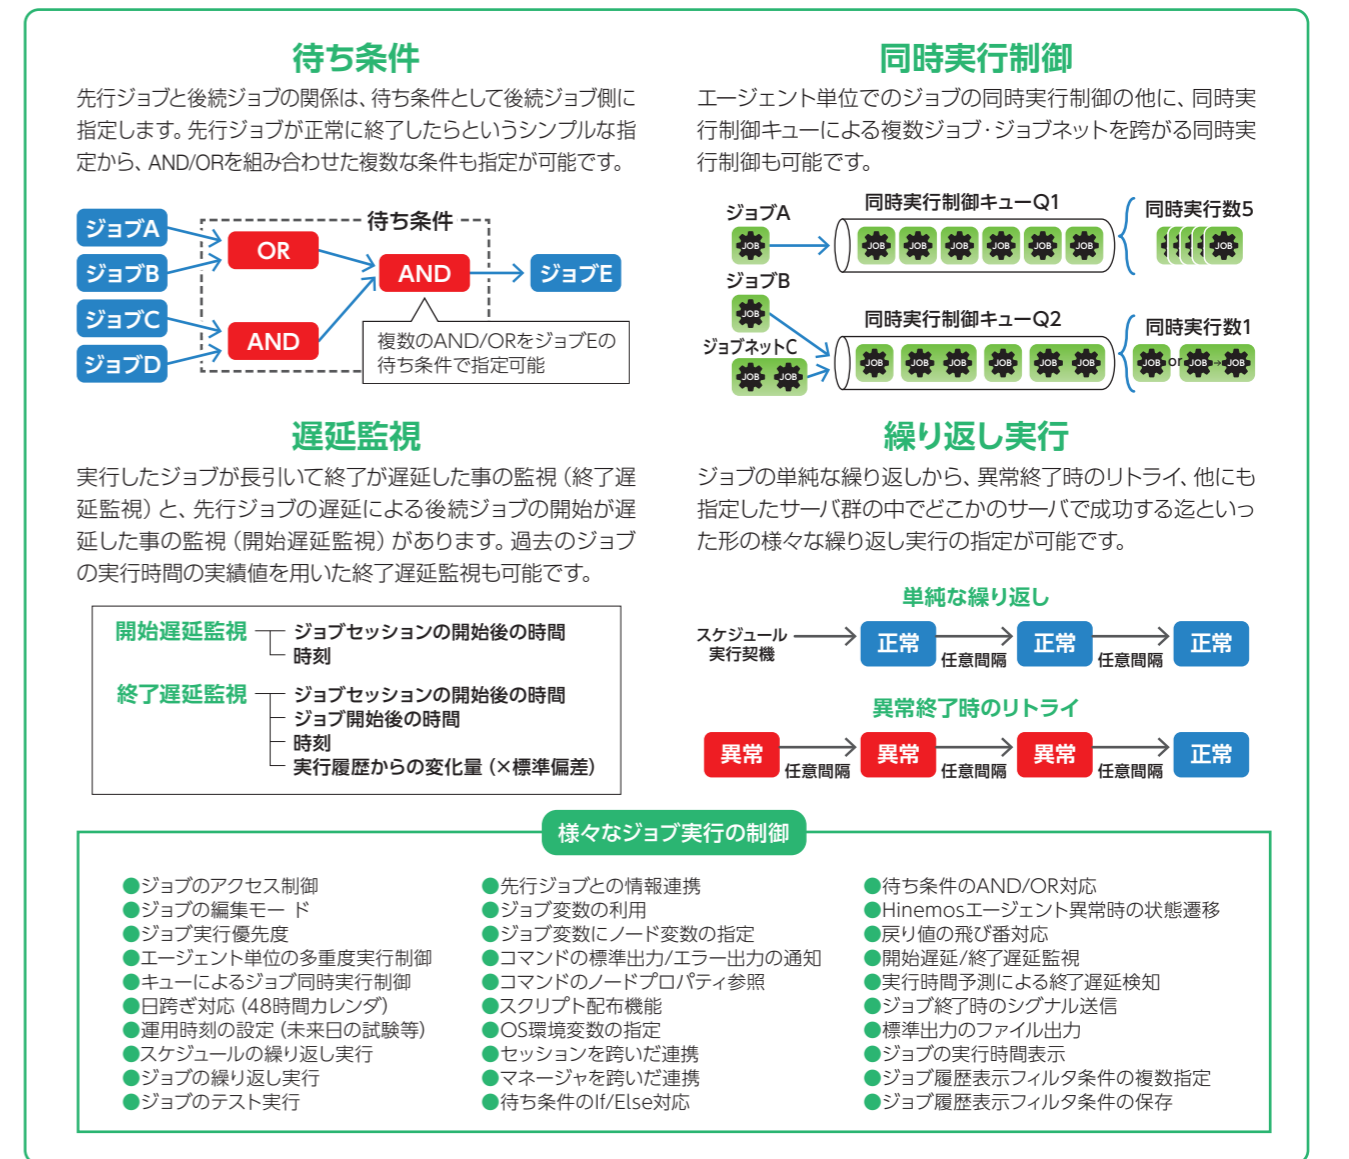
待ち条件

先行ジョブと後続ジョブの関係は、待ち条件として後続ジョブ側に指定します。先行ジョブが正常に終了したらというシンプルな指定から、AND/ORを組み合わせた複数な条件も指定が可能です。

ジョブA
ジョブB
ジョブC
ジョブD
待ち条件
OR
AND
AND
ジョブE
複数のAND/ORをジョブEの待ち条件で指定可能

同時実行制御

エージェント単位でのジョブの同時実行制御の他に、同時実行制御キューによる複数ジョブ・ジョブネットを跨がる同時実行制御も可能です。

ジョブA
JOB
同時実行制御キューQ1
JOB JOB JOB JOB JOB JOB
同時実行数5
JOB
ジョブB
JOB
同時実行制御キューQ2
ジョブネットC
JOB JOB
JOB JOB JOB JOB JOB JOB
同時実行数1
JOB or JOB JOB

遅延監視

実行したジョブが長引いて終了が遅延した事の監視（終了遅延監視）と、先行ジョブの遅延による後続ジョブの開始が遅延した事の監視（開始遅延監視）があります。過去のジョブの実行時間の実績値を用いた終了遅延監視も可能です。

開始遅延監視
ジョブセッションの開始後の時間
時刻
終了遅延監視
ジョブセッションの開始後の時間
ジョブ開始後の時間
時刻
実行履歴からの変化量（×標準偏差）

繰り返し実行

ジョブの単純な繰り返しから、異常終了時のリトライ、他にも指定したサーバ群の中でどこかのサーバで成功する迄といった形の様々な繰り返し実行の指定が可能です。

単純な繰り返し
スケジュール実行契機
正常
任意間隔
正常
任意間隔
正常

異常終了時のリトライ
異常
任意間隔
異常
任意間隔
異常
任意間隔
正常

様々なジョブ実行の制御

●ジョブのアクセス制御
●ジョブの編集モー ド
●ジョブ実行優先度
●エージェント単位の多重度実行制御
●キューによるジョブ同時実行制御
●日跨ぎ対応（48時間カレンダ）
●運用時刻の設定（未来日の試験等）
●スケジュールの繰り返し実行
●ジョブの繰り返し実行
●ジョブのテスト実行

●先行ジョブとの情報連携
●ジョブ変数の利用
●ジョブ変数にノード変数の指定
●コマンドの標準出力/エラー出力の通知
●コマンドのノードプロパティ参照
●スクリプト配布機能
●OS環境変数の指定
●セッションを跨いだ連携
●マネージャを跨いだ連携
●待ち条件のIf/Else対応

●待ち条件のAND/OR対応
●Hinemosエージェント異常時の状態遷移
●戻り値の飛び番対応
●開始遅延/終了遅延監視
●実行時間予測による終了遅延検知
●ジョブ終了時のシグナル送信
●標準出力のファイル出力
●ジョブの実行時間表示
●ジョブ履歴表示フィルタ条件の複数指定
●ジョブ履歴表示フィルタ条件の保存